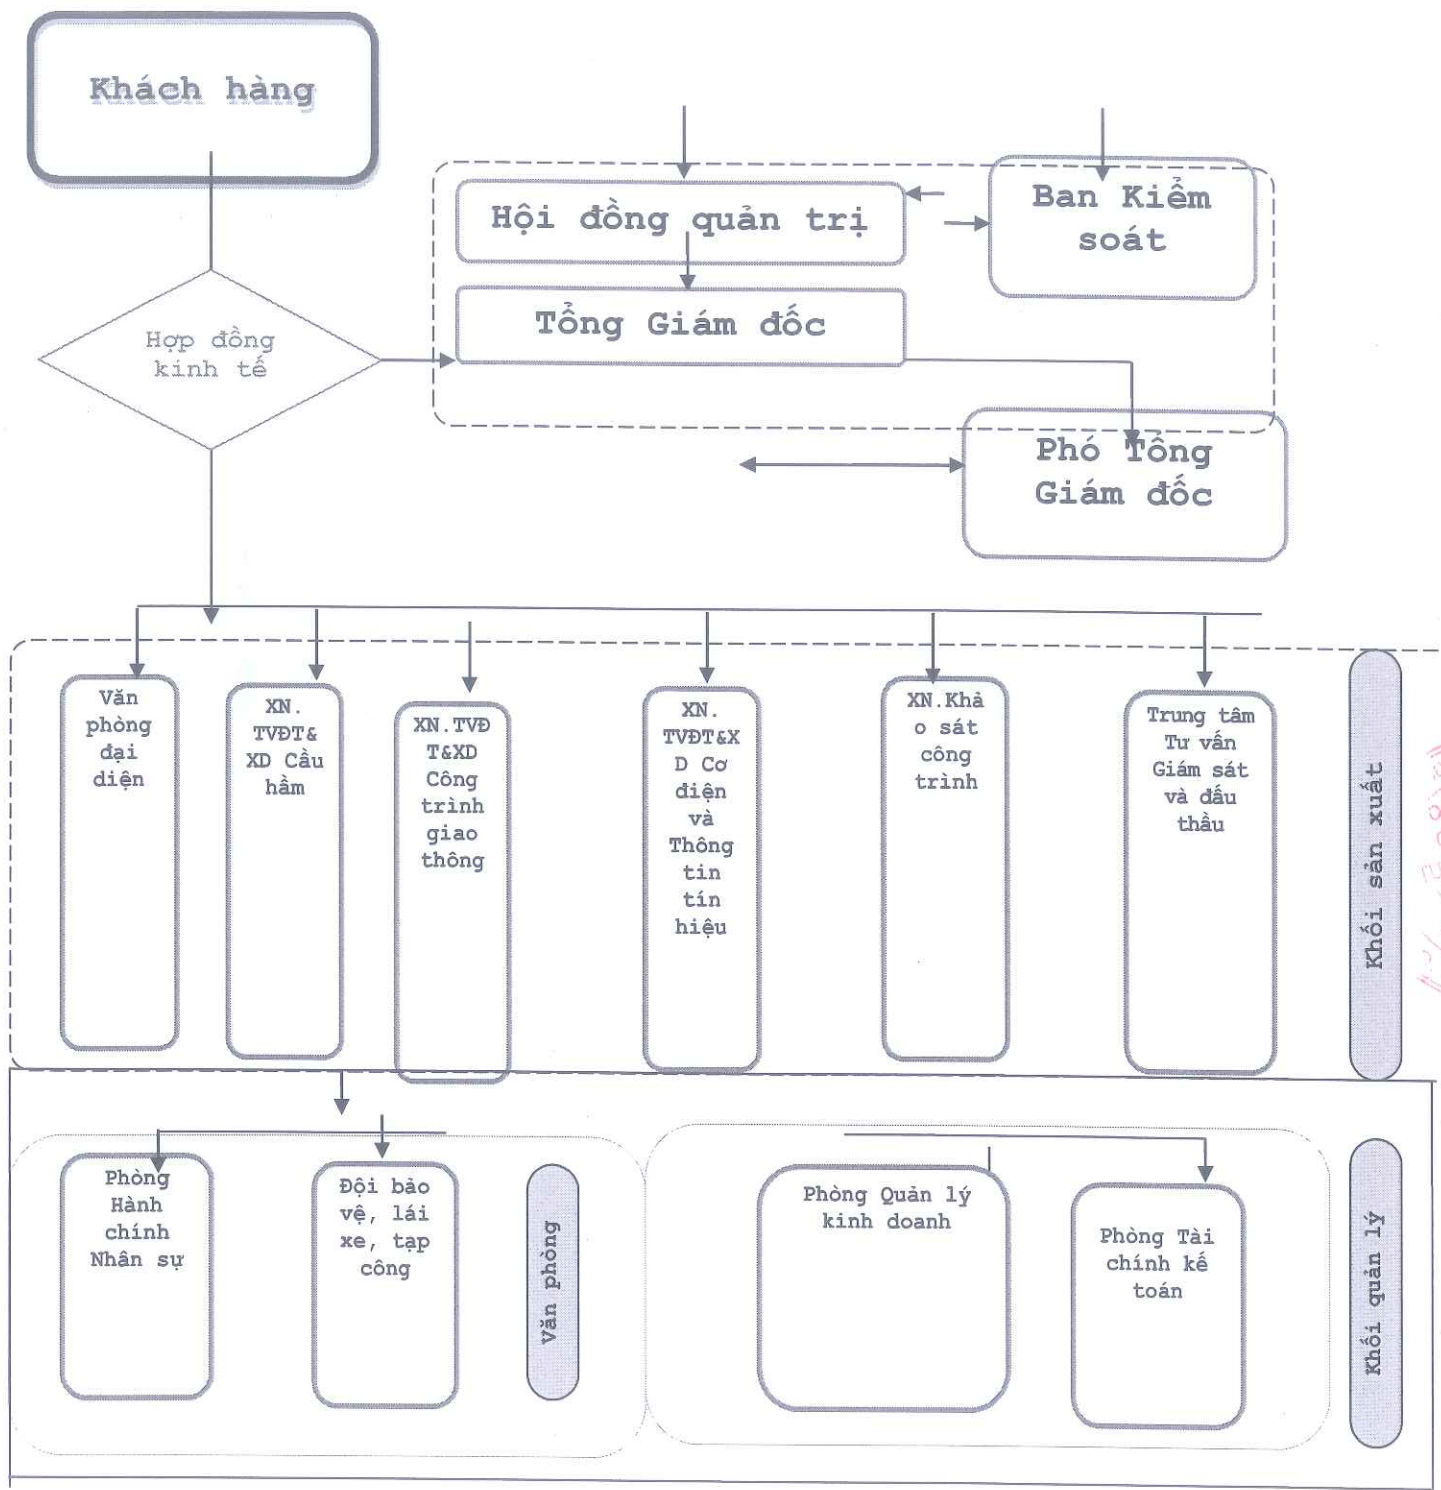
Khách hàng

Hội đồng quản trị

Ban Kiểm soát

Tổng Giám đốc

Hợp đồng kinh tế

Phó Tổng Giám đốc

Văn phòng đại diện

XN. TVĐT& XD Cầu hầm

XN.TVĐ T&XD Công trình giao thông

XN. TVĐT&X D Cơ điện và Thông tin tín hiệu

XN.Khả o sát công trình

Trung tâm Tư vấn Giám sát và đấu thầu

Khối sản xuất

Phòng Hành chính Nhân sự

Đội bảo vệ, lái xe, tạp công

Văn phòng

Phòng Quản lý kinh doanh

Phòng Tài chính kế toán

Khối quản lý